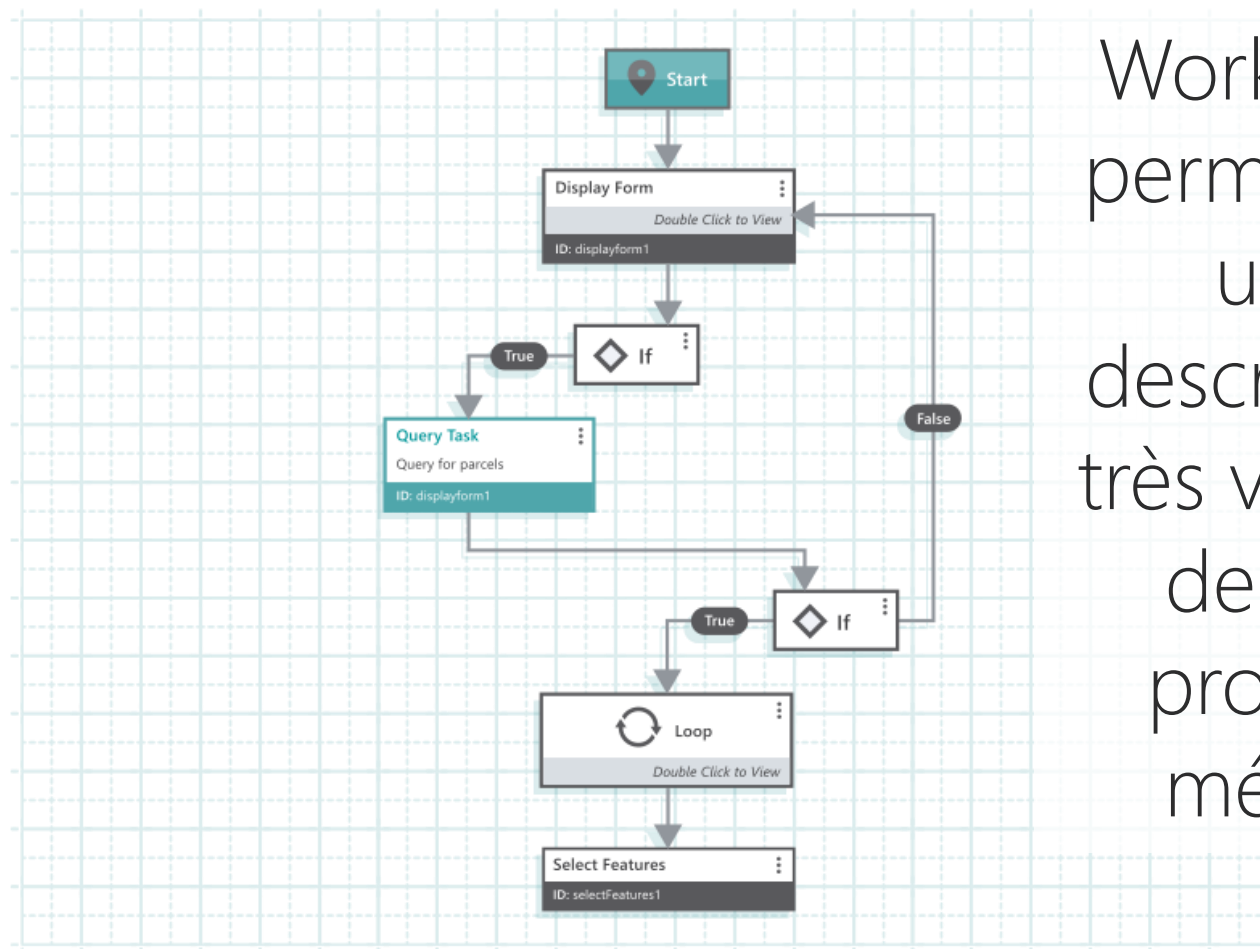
Start

Display Form
Double Click to View
ID: displayform1

True
If

False

Query Task
Query for parcels
ID: displayform1

True
If

Loop
Double Click to View

Select Features
ID: selectFeatures1

Work
perm
u
descr
très v
de
pro
mé